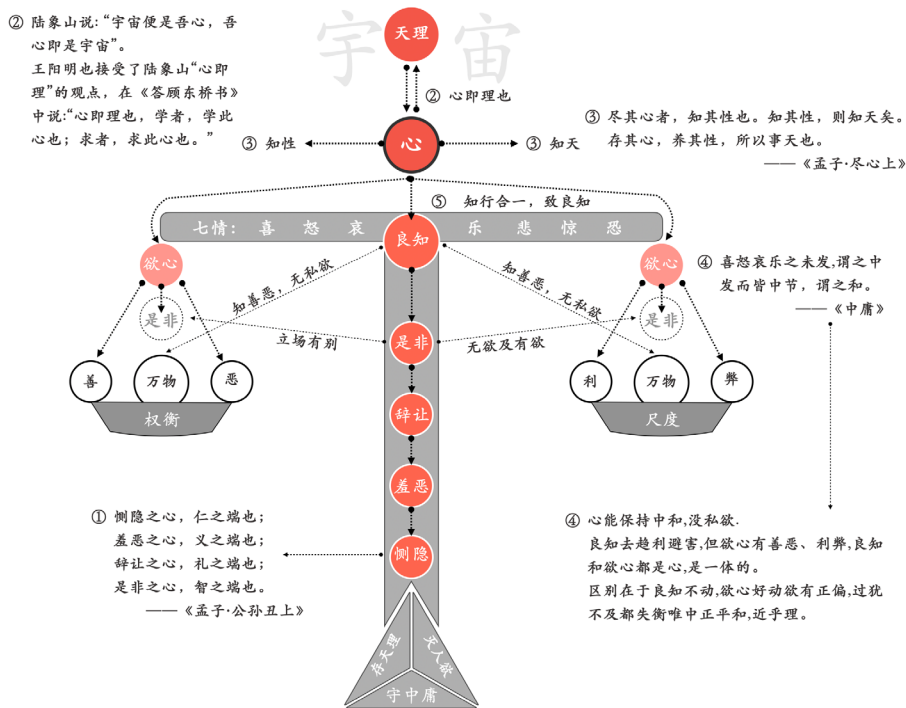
② 陆象山说:“宇宙便是吾心，吾心即是宇宙”。
王阳明也接受了陆象山“心即理”的观点，在《答顾东桥书》中说:“心即理也，学者，学此心也；求者，求此心也。”

宇宙

天理

② 心即理也

③ 知性

心

③ 知天

③ 尽其心者，知其性也。知其性，则知天矣。存其心，养其性，所以事天也。
——《孟子·尽心上》

⑤ 知行合一，致良知

七情：喜 怒 哀 良知 乐 悲 惊 恐

欲心

知善恶，无私欲

是非

立场有别

善 万物 恶

权衡

是非

无欲及有欲

知善恶，无私欲

欲心

是非

④ 喜怒哀乐之未发,谓之中发而皆中节，谓之和。
——《中庸》

利 万物 弊

尺度

辞让

羞恶

恻隐

① 恻隐之心，仁之端也；
羞恶之心，义之端也；
辞让之心，礼之端也；
是非之心，智之端也。
——《孟子·公孙丑上》

④ 心能保持中和,没私欲.
良知去趋利避害,但欲心有善恶、利弊,良知和欲心都是心,是一体的。
区别在于良知不动,欲心好动欲有正偏,过犹不及都失衡唯中正平和,近乎理。

存天理

灭人欲

守中庸